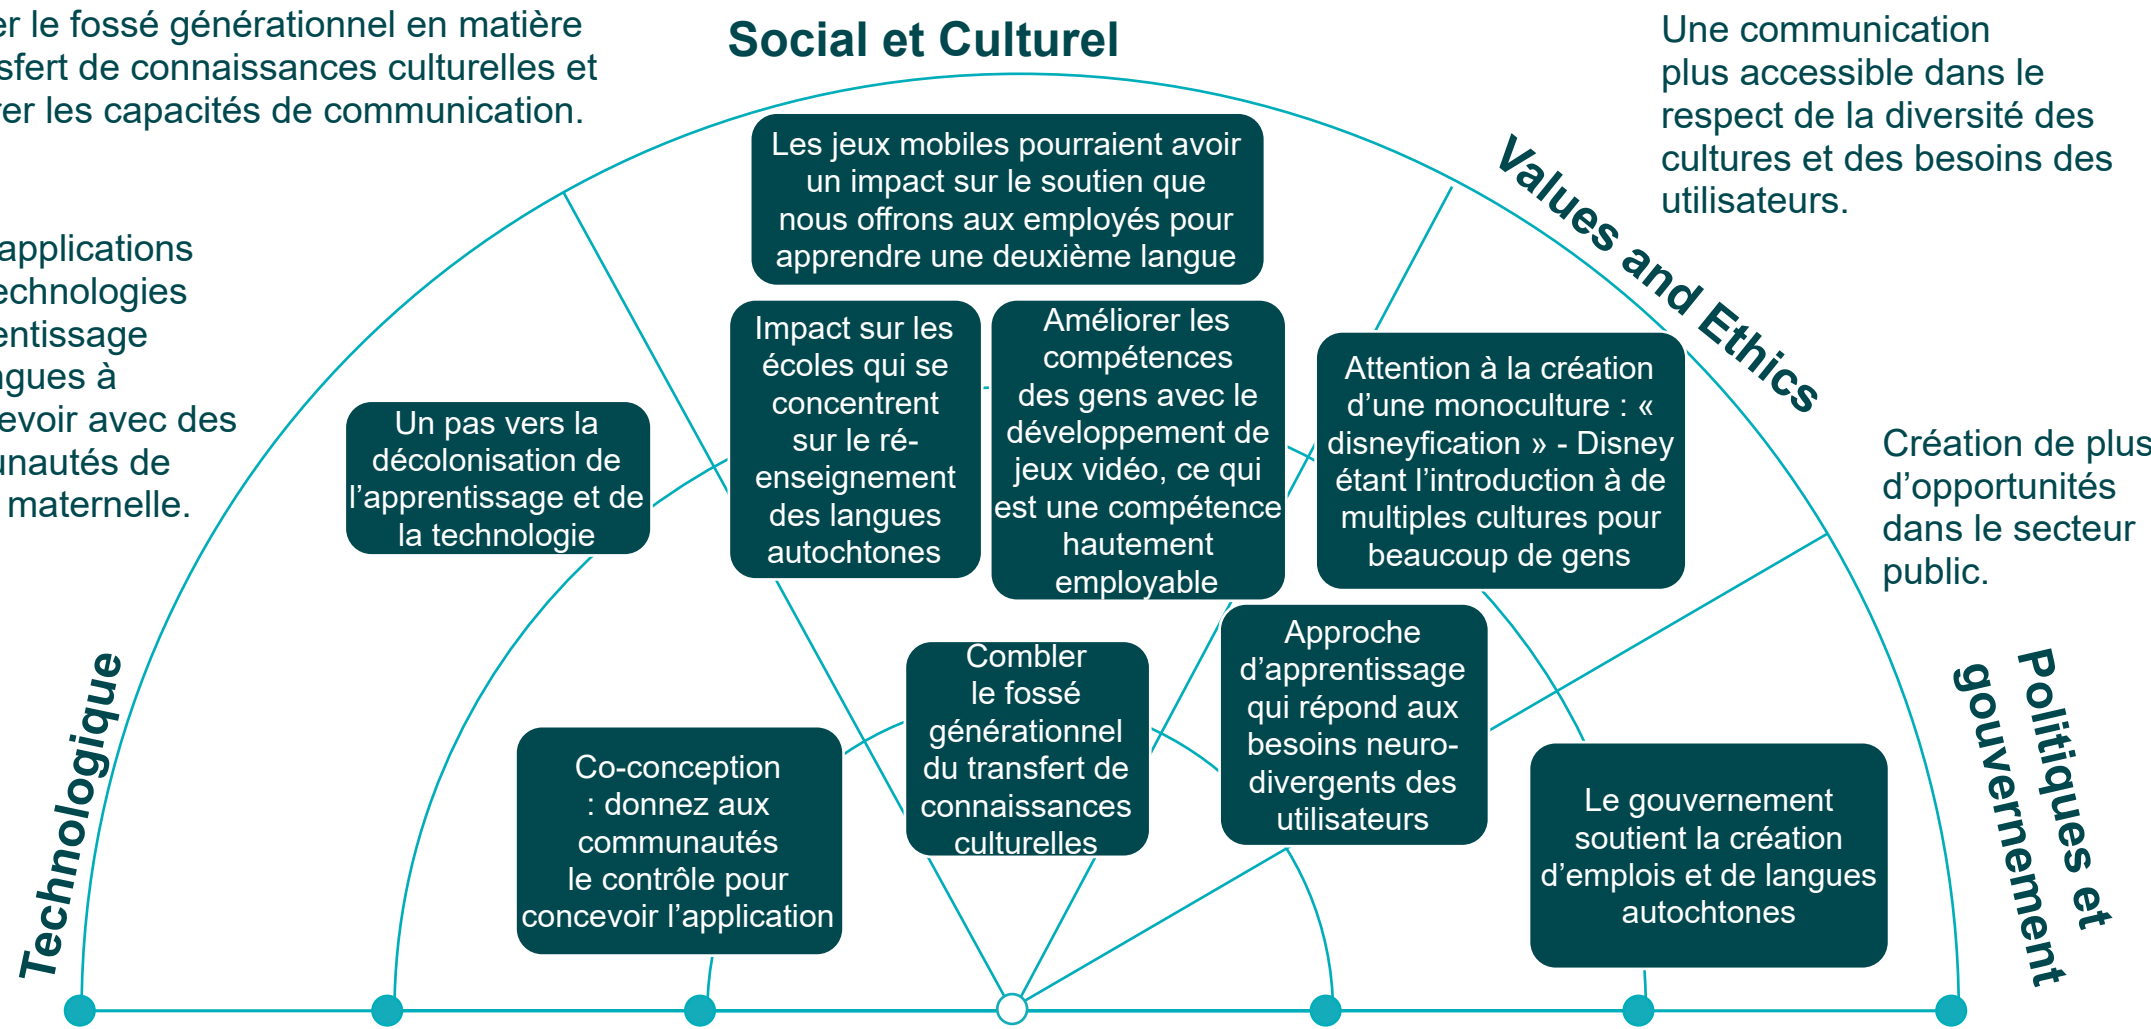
er le fossé générationnel en matière sfert de connaissances culturelles et rer les capacités de communication.

Social et Culturel

Une communication plus accessible dans le respect de la diversité des cultures et des besoins des utilisateurs.

Values and Ethics

applications echnologies entissage gues à evoir avec des unautés de maternelle.

Les jeux mobiles pourraient avoir un impact sur le soutien que nous offrons aux employés pour apprendre une deuxième langue

Impact sur les écoles qui se concentrent sur le ré-enseignement des langues autochtones

Améliorer les compétences des gens avec le développement de jeux vidéo, ce qui est une compétence hautement employable

Attention à la création d'une monoculture : « disneyfication » - Disney étant l'introduction à de multiples cultures pour beaucoup de gens

Création de plus d'opportunités dans le secteur public.

Un pas vers la décolonisation de l'apprentissage et de la technologie

Approche d'apprentissage qui répond aux besoins neuro-divergents des utilisateurs

Combler le fossé générationnel du transfert de connaissances culturelles

Co-conception : donnez aux communautés le contrôle pour concevoir l'application

Le gouvernement soutient la création d'emplois et de langues autochtones

Technologique

Politiques et gouvernement